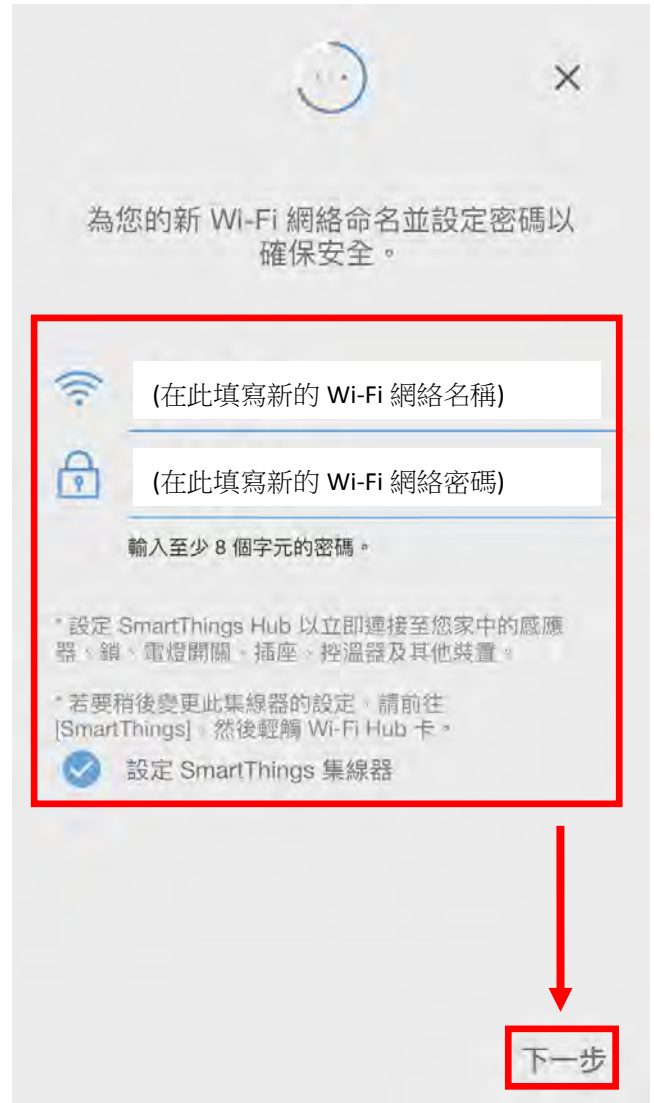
為您的新 Wi-Fi 網絡命名並設定密碼以確保安全。

(在此填寫新的 Wi-Fi 網絡名稱)

(在此填寫新的 Wi-Fi 網絡密碼)

輸入至少 8 個字元的密碼。

* 設定 SmartThings Hub 以立即連接至您家中的感應器、鎖、電燈開關、插座、控溫器及其他裝置。

* 若要稍後變更此集線器的設定，請前往 [SmartThings]，然後輕觸 Wi-Fi Hub 卡。

設定 SmartThings 集線器

下一步